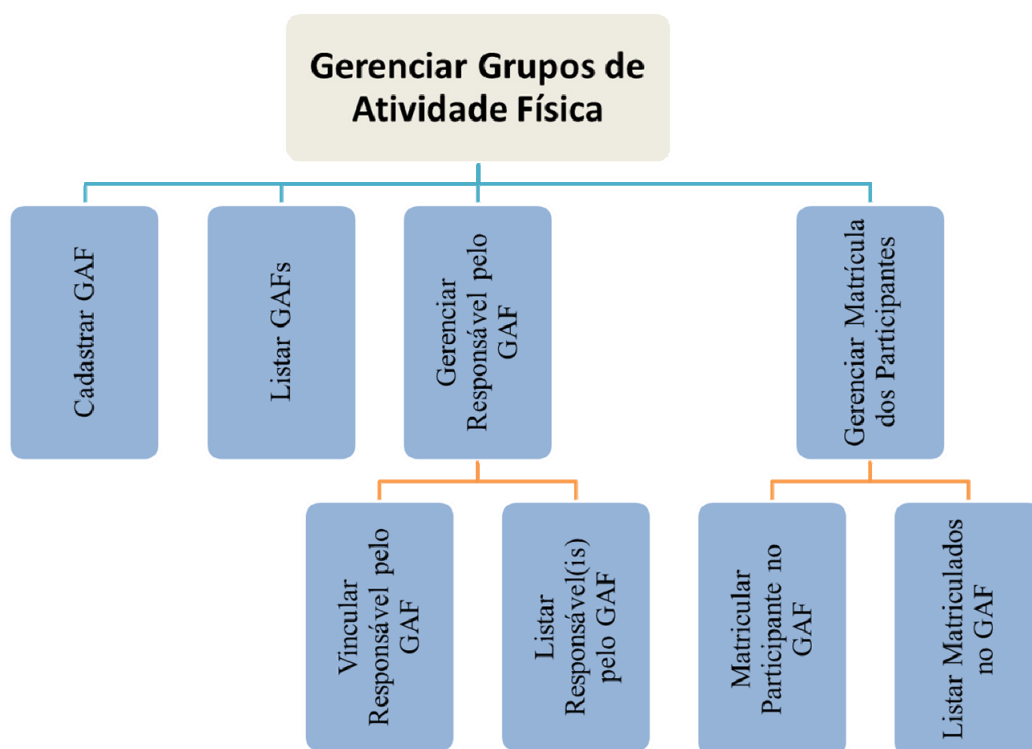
Gerenciar Grupos de Atividade Física

Cadastrar GAF

Listar GAFs

Gerenciar Responsável pelo GAF

Gerenciar Matrícula dos Participantes

Vincular Responsável pelo GAF

Listar Responsável(is) pelo GAF

Matricular Participante no GAF

Listar Matriculados no GAF